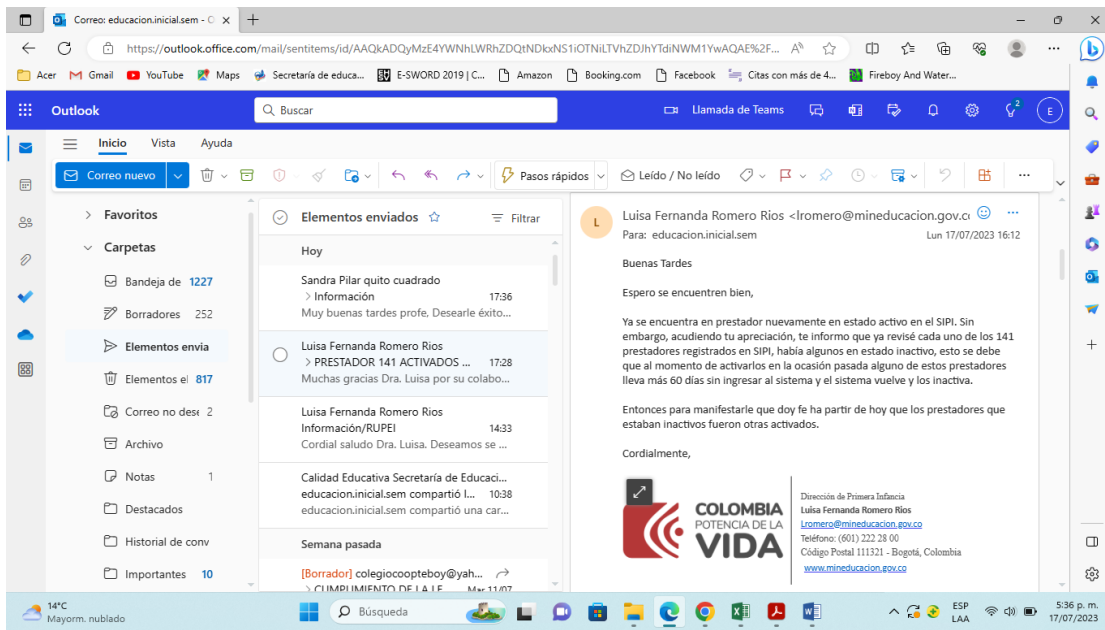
Correo: educacion.inicial.sem - O ×
https://outlook.office.com/mail/sentitems/id/AAQkADQyMzE4YWNhLWRhZDQtNDkxNS1iOTNiLTVhZDJhYTdiNWM1YwAQAE%2F...
Acer Gmail YouTube Maps Secretaría de educa... E-SWORD 2019 | C... Amazon Booking.com Facebook Citas con más de 4... Fireboy And Water...

Outlook
Buscar
Llamada de Teams
E

Inicio Vista Ayuda
Correo nuevo
Pasos rápidos
Leído / No leído

Favoritos
Carpetas
Bandeja de 1227
Borradores 252
Elementos envia
Elementos el 817
Correo no dese 2
Archivo
Notas 1
Destacados
Historial de conv
Importantes 10

Elementos enviados
Filtrar
Hoy
Sandra Pilar quito cuadrado
Información 17:36
Muy buenas tardes profe, Desearle éxito...
Luisa Fernanda Romero Rios
PRESTADOR 141 ACTIVADOS ... 17:28
Muchas gracias Dra. Luisa por su colabo...
Luisa Fernanda Romero Rios
Información/RUPEI 14:33
Cordial saludo Dra. Luisa. Deseamos se ...
Calidad Educativa Secretaría de Educaci...
educacion.inicial.sem compartió I... 10:38
educacion.inicial.sem compartió una car...
Semana pasada
[Borrador] colegiocoopteboy@yah...
CUMPLIMIENTO DE LA LE... Mar 11/07

L
Luisa Fernanda Romero Rios <lromero@mineducacion.gov.co
Para: educacion.inicial.sem
Lun 17/07/2023 16:12

Buenas Tardes

Espero se encuentren bien,

Ya se encuentra en prestador nuevamente en estado activo en el SIPI. Sin embargo, acudiendo tu apreciación, te informo que ya revisé cada uno de los 141 prestadores registrados en SIPI, había algunos en estado inactivo, esto se debe que al momento de activarlos en la ocasión pasada alguno de estos prestadores lleva más 60 días sin ingresar al sistema y el sistema vuelve y los inactiva.

Entonces para manifestarle que doy fe ha partir de hoy que los prestadores que estaban inactivos fueron otras activados.

Cordialmente,

COLOMBIA POTENCIA DE LA VIDA
Dirección de Primera Infancia
Luisa Fernanda Romero Rios
lromero@mineducacion.gov.co
Teléfono: (601) 222 28 00
Código Postal 111321 - Bogotá, Colombia
www.mineducacion.gov.co

14°C
Mayorm. nublado
Búsqueda
ESP LAA
5:36 p. m.
17/07/2023